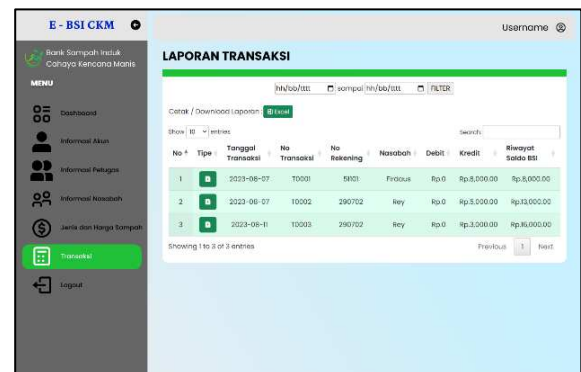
E - BSI CKM

Username

Bank Sampah Induk Cahaya Kencana Manis

MENU

Dashboard

Informasi Akun

Informasi Petugas

Informasi Nasabah

Jenis dan Harga Sampah

Transaksi

Logout

LAPORAN TRANSAKSI

hh/bb/tttt sampai hh/bb/tttt FILTER

Cetak / Download Laporan : Excel

Show 10 entries

Search:

| No | Tipe | Tanggal Transaksi | No Transaksi | No Rekening | Nasabah | Debit | Kredit | Riwayat Saldo BSI |
|---|---|---|---|---|---|---|---|---|
| 1 | | 2023-08-07 | T0001 | 51101 | Firdaus | Rp.0 | Rp.8,000.00 | Rp.8,000.00 |
| 2 | | 2023-08-07 | T0002 | 290702 | Rey | Rp.0 | Rp.5,000.00 | Rp.13,000.00 |
| 3 | | 2023-08-11 | T0003 | 290702 | Rey | Rp.0 | Rp.3,000.00 | Rp.16,000.00 |

Showing 1 to 3 of 3 entries

Previous 1 Next